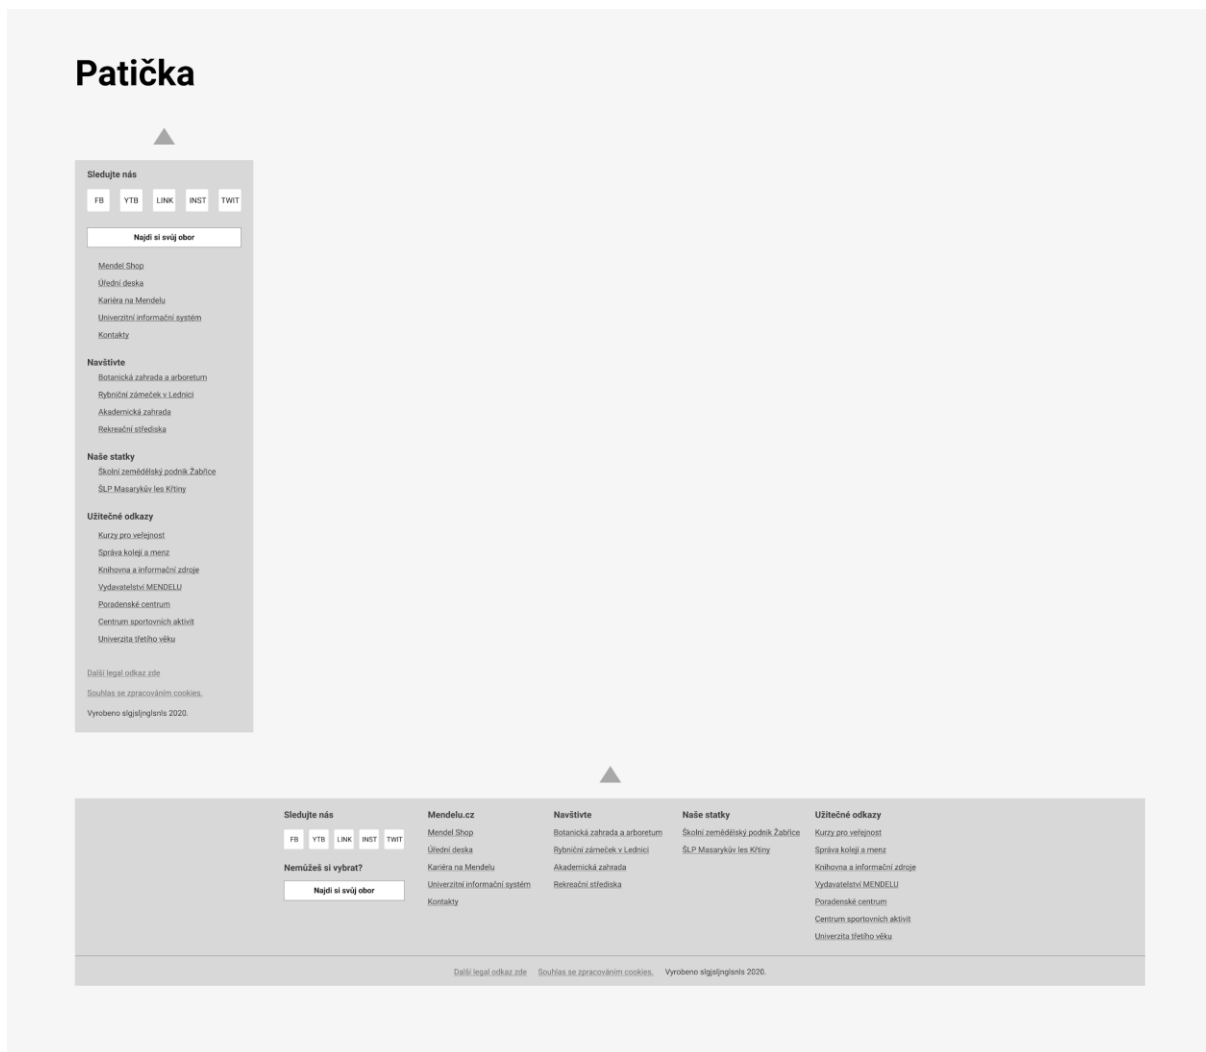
# Patička

Sledujte nás

FB YTB LINK INST TWIT

Najdi si svůj obor

Mendel Shop
Úřední deska
Kariéra na Mendelu
Univerzitní informační systém
Kontakty

Navštivte
Botanická zahrada a arboretum
Rybniční zámeček v Lednici
Akademická zahrada
Rekreační střediska

Naše statky
Školní zemědělský podnik Žabčice
ŠLP Masarykův les Křtiny

Užitečné odkazy
Kurzy pro veřejnost
Správa kolejí a menz
Knihovna a informační zdroje
Vydavatelství MENDELU
Poradenské centrum
Centrum sportovních aktivit
Univerzita třetího věku

Další legal odkaz zde
Souhlas se zpracováním cookies.
Vyrobeno slgjsljnglsnls 2020.

Sledujte nás

FB YTB LINK INST TWIT

Nemůžeš si vybrat?

Najdi si svůj obor

Mendelu.cz
Mendel Shop
Úřední deska
Kariéra na Mendelu
Univerzitní informační systém
Kontakty

Navštivte
Botanická zahrada a arboretum
Rybniční zámeček v Lednici
Akademická zahrada
Rekreační střediska

Naše statky
Školní zemědělský podnik Žabčice
ŠLP Masarykův les Křtiny

Užitečné odkazy
Kurzy pro veřejnost
Správa kolejí a menz
Knihovna a informační zdroje
Vydavatelství MENDELU
Poradenské centrum
Centrum sportovních aktivit
Univerzita třetího věku

Další legal odkaz zde Souhlas se zpracováním cookies. Vyrobeno slgjsljnglsnls 2020.